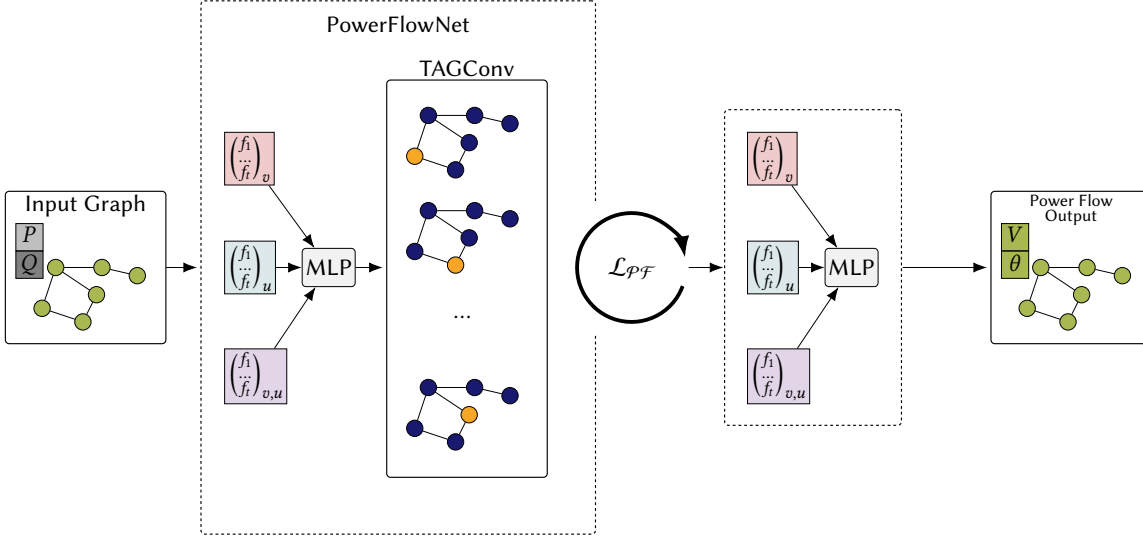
PowerFlowNet

TAGConv

Input Graph

$P$

$Q$

$\begin{pmatrix} f_1 \\ \vdots \\ f_t \end{pmatrix}_v$

$\begin{pmatrix} f_1 \\ \vdots \\ f_t \end{pmatrix}_u$

MLP

$\begin{pmatrix} f_1 \\ \vdots \\ f_t \end{pmatrix}_{v,u}$

...

$\mathcal{L}_{\mathcal{PF}}$

$\begin{pmatrix} f_1 \\ \vdots \\ f_t \end{pmatrix}_v$

$\begin{pmatrix} f_1 \\ \vdots \\ f_t \end{pmatrix}_u$

MLP

$\begin{pmatrix} f_1 \\ \vdots \\ f_t \end{pmatrix}_{v,u}$

Power Flow Output

$V$

$\theta$